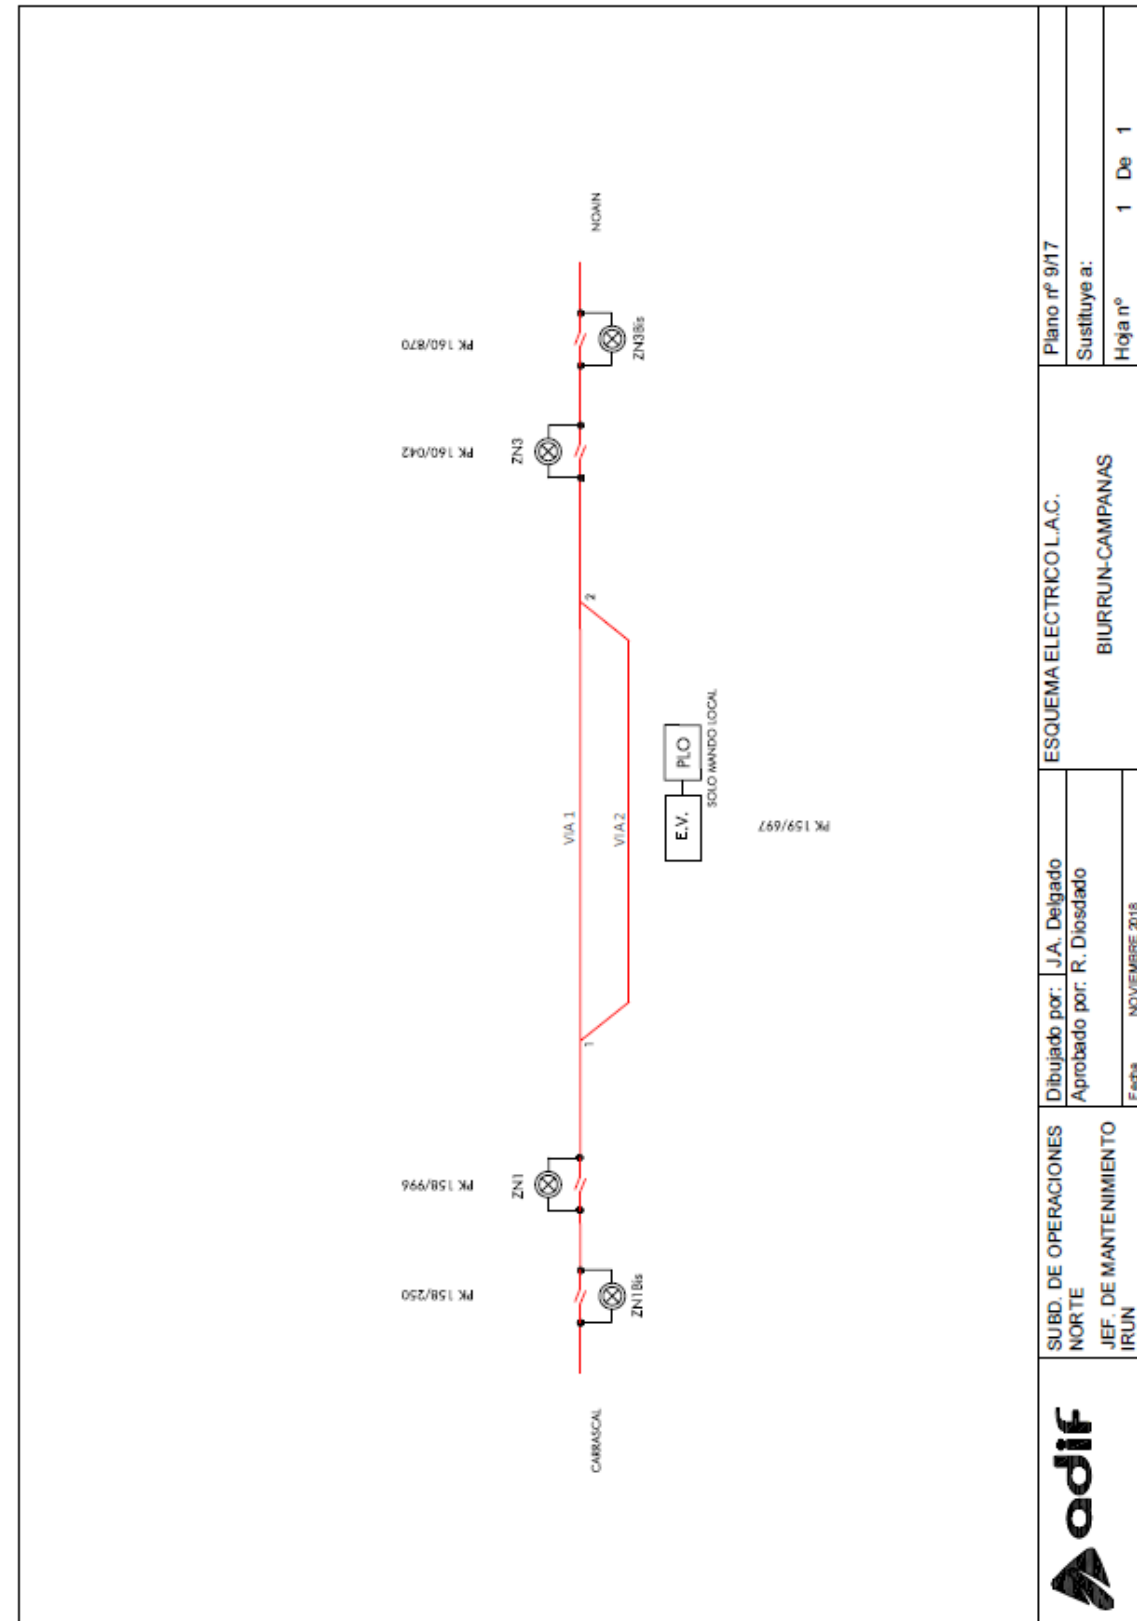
NOAIN

PK 160/870

ZN3Bis

PK 160/042

ZN3

2

E.V.

PLO

SOLO MANDO LOCAL

VIA 1

VIA 2

PK 159/697

1

PK 158/996

ZN1

PK 158/250

ZN1Bis

CARRASCAL

adif

SUBD. DE OPERACIONES NORTE
JEF. DE MANTENIMIENTO IRUN

Dibujado por: J.A. Delgado
Aprobado por: R. Diosdado
Fecha NOVIEMBRE 2018

ESQUEMA ELECTRICO L.A.C.
BIURRUN-CAMPANAS

Plano nº 9/17
Sustituye a:
Hoja nº 1 De 1